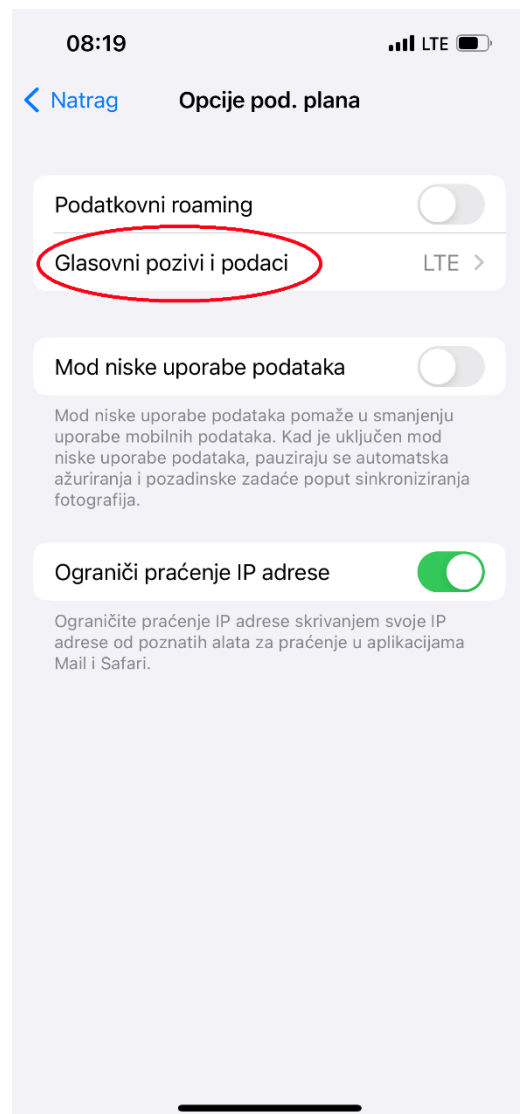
08:19

LTE

< Natrag

Opcije pod. plana

Podatkovni roaming

Glasovni pozivi i podaci

LTE >

Mod niske uporabe podataka

Mod niske uporabe podataka pomaže u smanjenju uporabe mobilnih podataka. Kad je uključen mod niske uporabe podataka, pauziraju se automatska ažuriranja i pozadinske zadaće poput sinkroniziranja fotografija.

Ograniči praćenje IP adrese

Ograničite praćenje IP adrese skrivanjem svoje IP adrese od poznatih alata za praćenje u aplikacijama Mail i Safari.